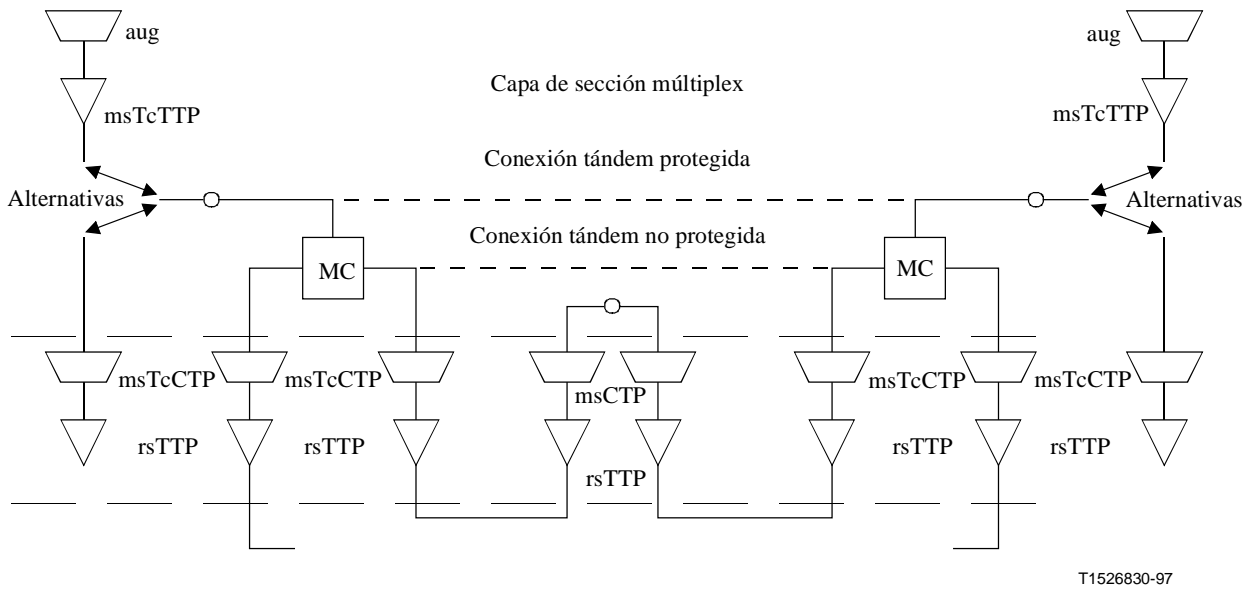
aug

aug

Capa de sección múltiplex

msTcTTP

msTcTTP

Conexión tándem protegida

Alternativas

Alternativas

Conexión tándem no protegida

MC

MC

msTcCTP

msTcCTP

msTcCTP

msTcCTP

msCTP

rsTTP

rsTTP

rsTTP

rsTTP

rsTTP

T1526830-97